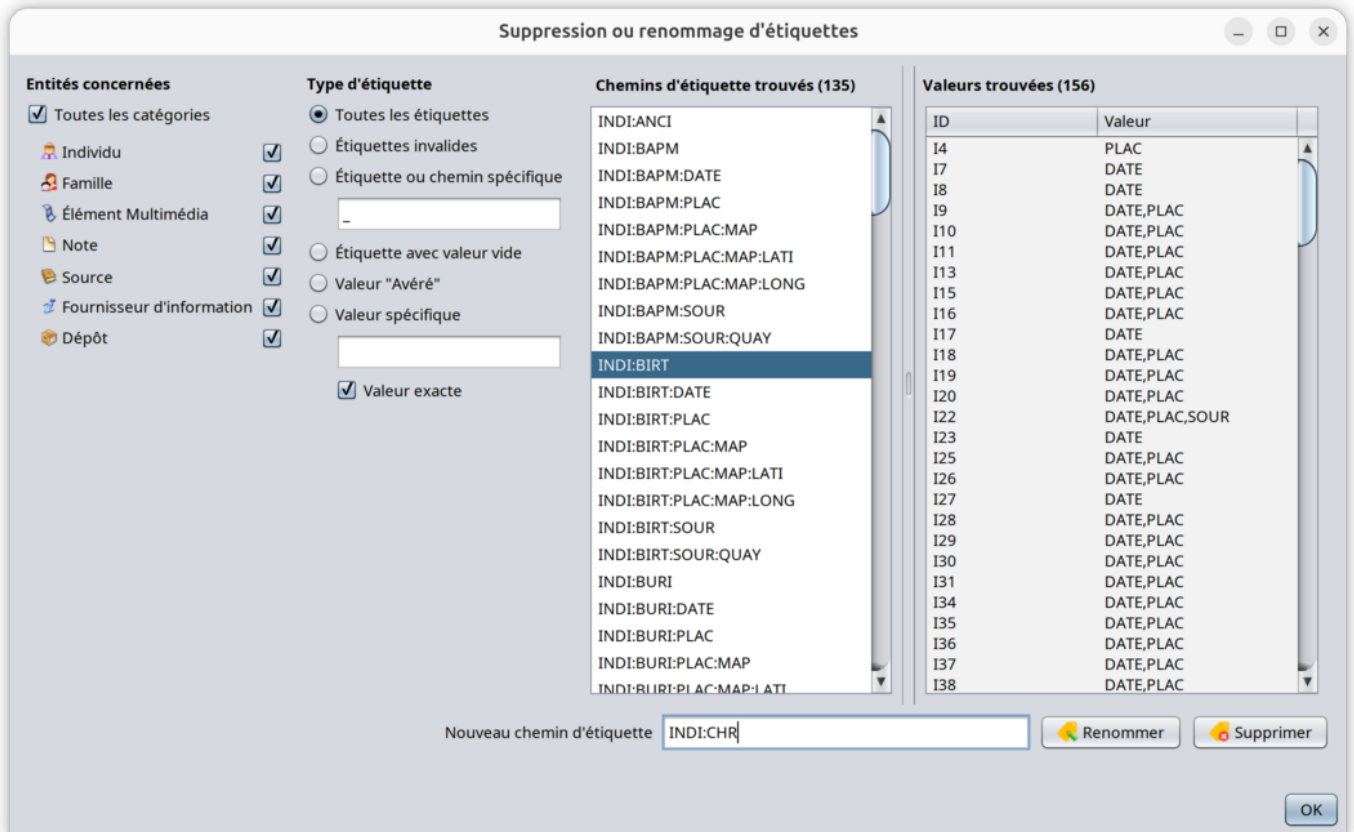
Suppression ou renommage d'étiquettes

Entités concernées
Toutes les catégories
Individu
Famille
Élément Multimédia
Note
Source
Fournisseur d'information
Dépôt

Type d'étiquette
Toutes les étiquettes
Étiquettes invalides
Étiquette ou chemin spécifique
_
Étiquette avec valeur vide
Valeur "Avéré"
Valeur spécifique
Valeur exacte

Chemins d'étiquette trouvés (135)
INDI:ANCI
INDI:BAPM
INDI:BAPM:DATE
INDI:BAPM:PLAC
INDI:BAPM:PLAC:MAP
INDI:BAPM:PLAC:MAP:LATI
INDI:BAPM:PLAC:MAP:LONG
INDI:BAPM:SOUR
INDI:BAPM:SOUR:QUAY
INDI:BIRT
INDI:BIRT:DATE
INDI:BIRT:PLAC
INDI:BIRT:PLAC:MAP
INDI:BIRT:PLAC:MAP:LATI
INDI:BIRT:PLAC:MAP:LONG
INDI:BIRT:SOUR
INDI:BIRT:SOUR:QUAY
INDI:BURI
INDI:BURI:DATE
INDI:BURI:PLAC
INDI:BURI:PLAC:MAP
INDI:BURI:PLAC:MAP:LATI

Valeurs trouvées (156)
| ID | Valeur |
|---|---|
| I4 | PLAC |
| I7 | DATE |
| I8 | DATE |
| I9 | DATE,PLAC |
| I10 | DATE,PLAC |
| I11 | DATE,PLAC |
| I13 | DATE,PLAC |
| I15 | DATE,PLAC |
| I16 | DATE,PLAC |
| I17 | DATE |
| I18 | DATE,PLAC |
| I19 | DATE,PLAC |
| I20 | DATE,PLAC |
| I22 | DATE,PLAC,SOUR |
| I23 | DATE |
| I25 | DATE,PLAC |
| I26 | DATE,PLAC |
| I27 | DATE |
| I28 | DATE,PLAC |
| I29 | DATE,PLAC |
| I30 | DATE,PLAC |
| I31 | DATE,PLAC |
| I34 | DATE,PLAC |
| I35 | DATE,PLAC |
| I36 | DATE,PLAC |
| I37 | DATE,PLAC |
| I38 | DATE,PLAC |

Nouveau chemin d'étiquette INDI:CHR
Renommer
Supprimer
OK